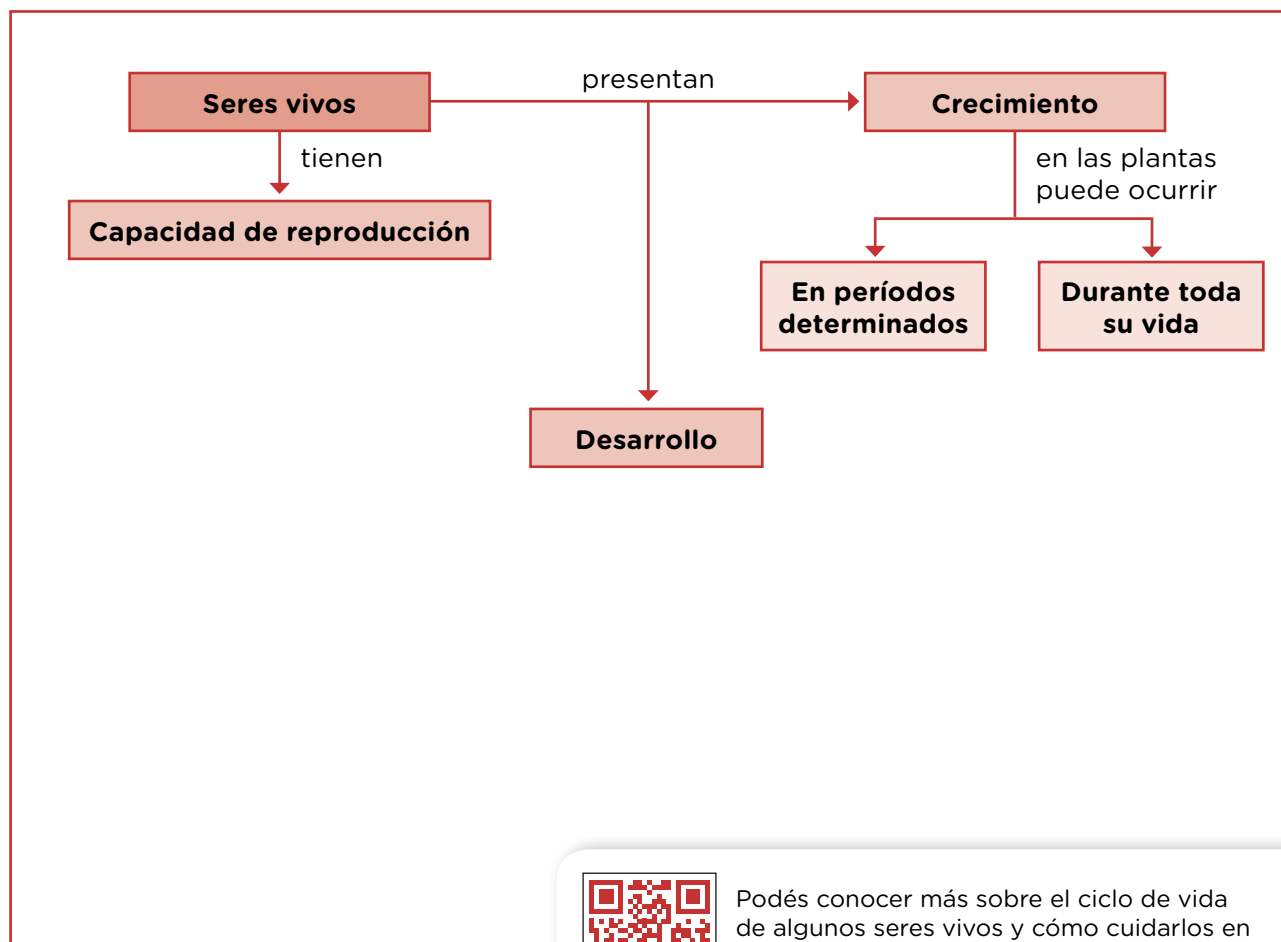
Seres vivos

presentan

Crecimiento

tienen

Capacidad de reproducción

en las plantas puede ocurrir

En períodos determinados

Durante toda su vida

Desarrollo

Podés conocer más sobre el ciclo de vida de algunos seres vivos y cómo cuidarlos en